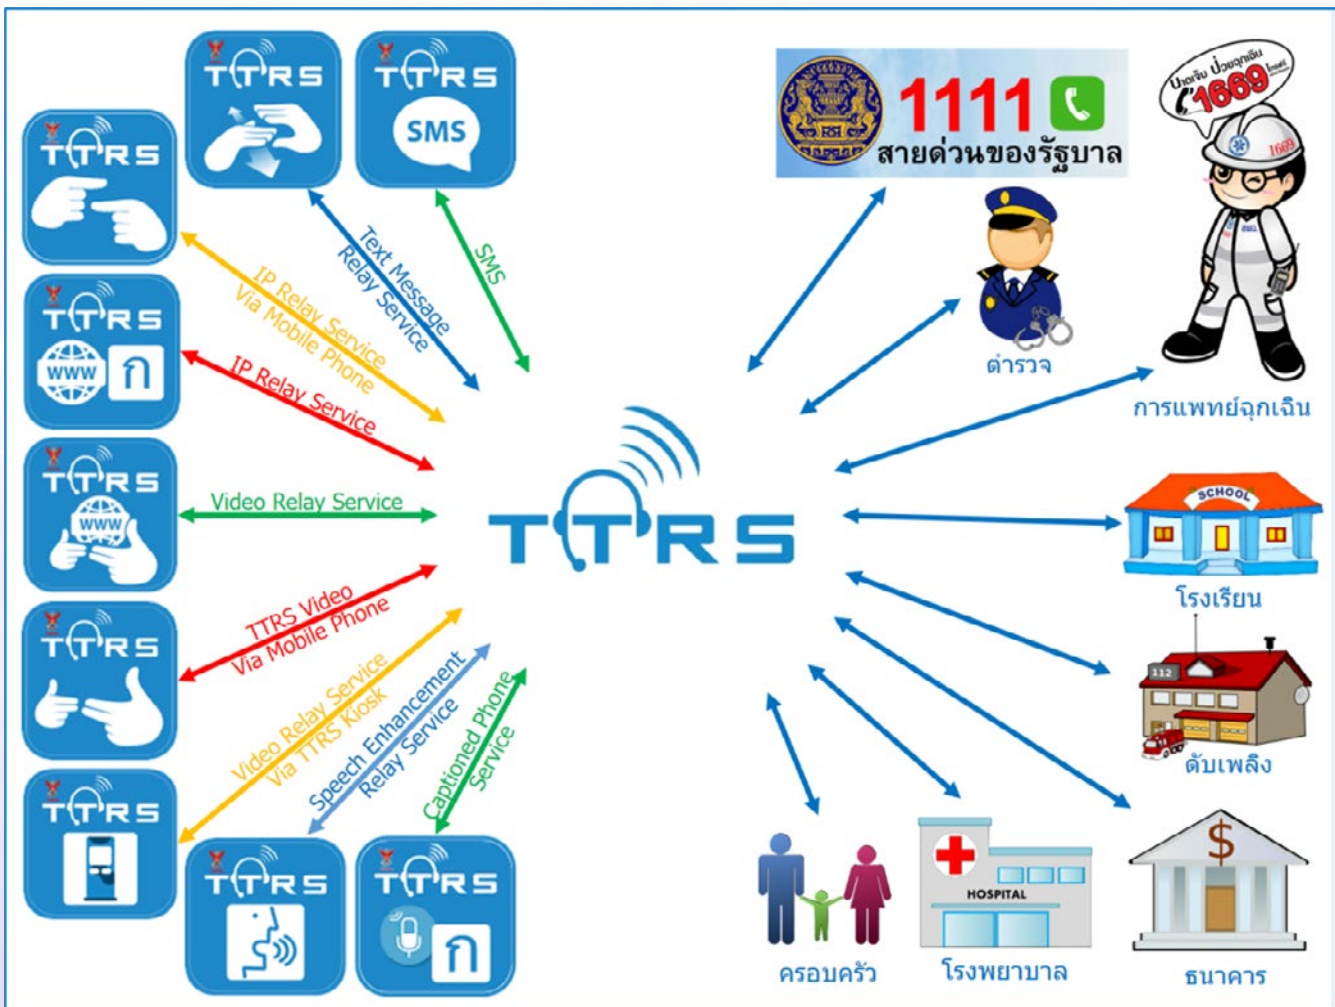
TTRS

TTRS

SMS

TTRS

TTRS

www ก

TTRS

www

TTRS

TTRS

TTRS

TTRS

ก

Text Message Relay Service

SMS

IP Relay Service Via Mobile Phone

IP Relay Service

Video Relay Service

TTRS Video Via Mobile Phone

Video Relay Service Via TTRS Kiosk

Speech Enhancement Relay Service

Captioned Phone Service

TTRS

1111

สายด่วนของรัฐบาล

ปวดเจ็บ ป่วยฉุกเฉิน 1669

ตำรวจ

การแพทย์ฉุกเฉิน

SCHOOL

โรงเรียน

112

ดับเพลิง

HOSPITAL

ครอบครัว

โรงพยาบาล

$

ธนาคาร